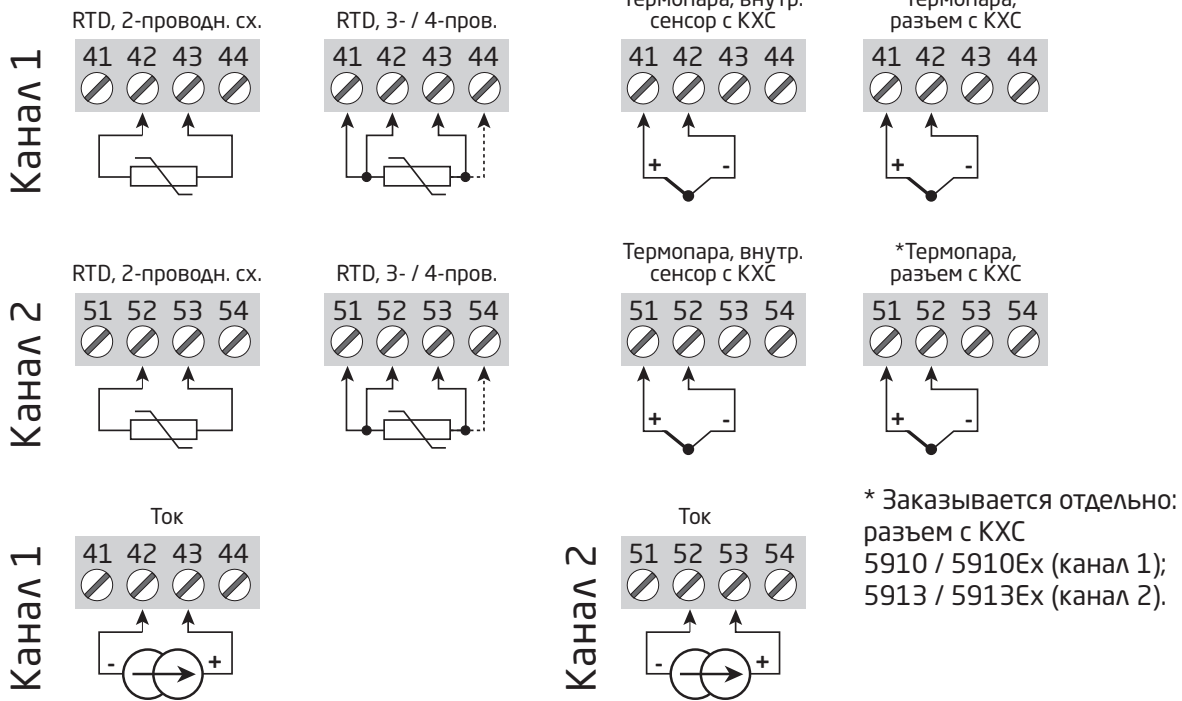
Канал 1

RTD, 2-проводн. сх.

41 42 43 44

RTD, 3- / 4-пров.

41 42 43 44

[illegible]
сенсор с КХС

41 42 43 44

+ -

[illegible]
разъем с КХС

41 42 43 44

+ -

Канал 2

RTD, 2-проводн. сх.

51 52 53 54

RTD, 3- / 4-пров.

51 52 53 54

Термопара, внутр.
сенсор с КХС

51 52 53 54

+ -

*Термопара,
разъем с КХС

51 52 53 54

+ -

Канал 1

Ток

41 42 43 44

- +

Канал 2

Ток

51 52 53 54

- +

* Заказывается отдельно:
разъем с КХС
5910 / 5910Ex (канал 1);
5913 / 5913Ex (канал 2).